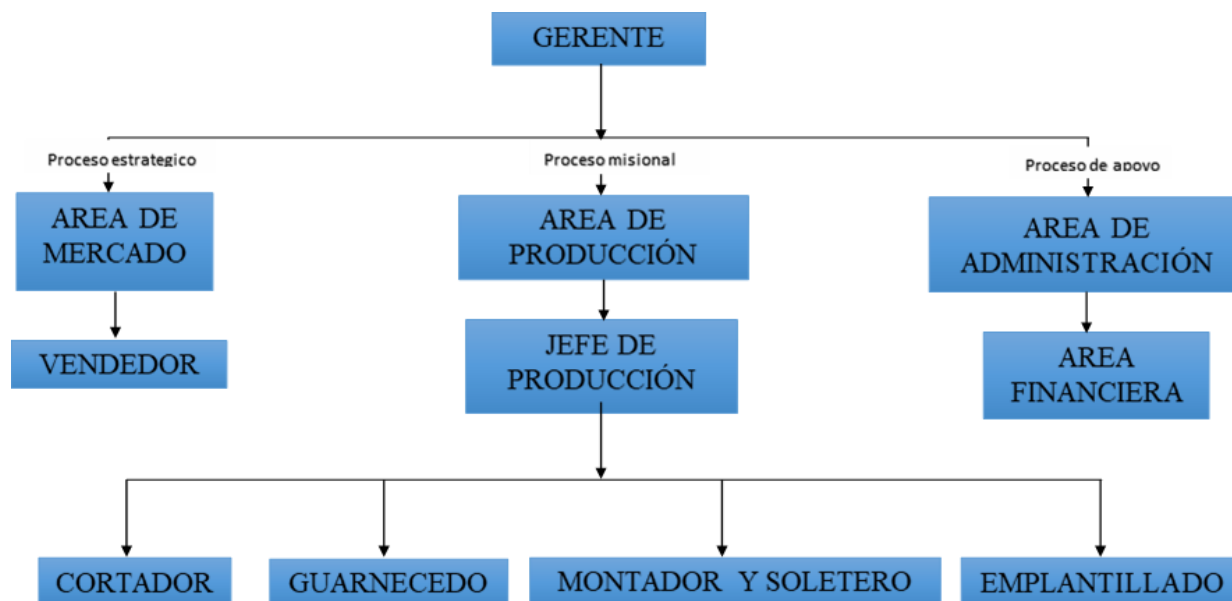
GERENTE

Proceso estrategico

AREA DE MERCADO

VENDEDOR

Proceso misional

AREA DE PRODUCCIÓN

JEFE DE PRODUCCIÓN

Proceso de apoyo

AREA DE ADMINISTRACIÓN

AREA FINANCIERA

CORTADOR

GUARNECEDO

MONTADOR Y SOLETERO

EMPLANTILLADO